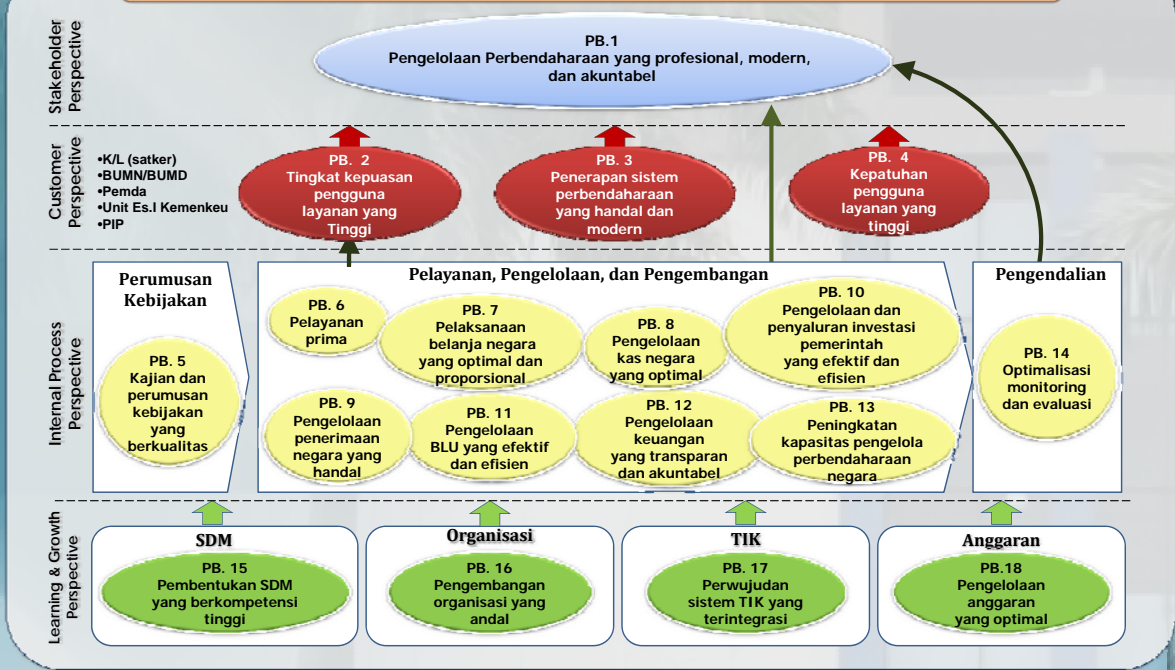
Stakeholder Perspective

PB.1
Pengelolaan Perbendaharaan yang profesional, modern, dan akuntabel

Customer Perspective

•K/L (satker)
•BUMN/BUMD
•Pemda
•Unit Es.I Kemenkeu
•PIP

PB. 2
Tingkat kepuasan pengguna layanan yang Tinggi

PB. 3
Penerapan sistem perbendaharaan yang handal dan modern

PB. 4
Kepatuhan pengguna layanan yang tinggi

Internal Process Perspective

Perumusan Kebijakan

PB. 5
Kajian dan perumusan kebijakan yang berkualitas

Pelayanan, Pengelolaan, dan Pengembangan

PB. 6
Pelayanan prima

PB. 7
Pelaksanaan belanja negara yang optimal dan proporsional

PB. 8
Pengelolaan kas negara yang optimal

PB. 10
Pengelolaan dan penyaluran investasi pemerintah yang efektif dan efisien

PB. 9
Pengelolaan penerimaan negara yang handal

PB. 11
Pengelolaan BLU yang efektif dan efisien

PB. 12
Pengelolaan keuangan yang transparan dan akuntabel

PB. 13
Peningkatan kapasitas pengelola perbendaharaan negara

Pengendalian

PB. 14
Optimalisasi monitoring dan evaluasi

Learning & Growth Perspective

SDM

PB. 15
Pembentukan SDM yang berkompetensi tinggi

Organisasi

PB. 16
Pengembangan organisasi yang andal

TIK

PB. 17
Perwujudan sistem TIK yang terintegrasi

Anggaran

PB.18
Pengelolaan anggaran yang optimal